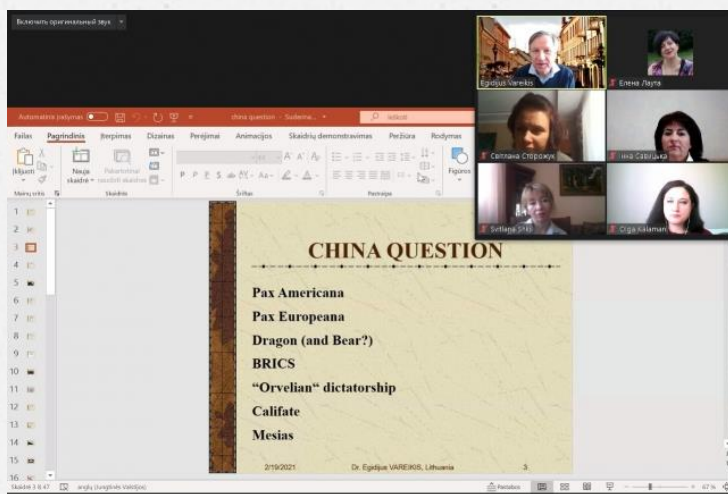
Включить оригинальный звук

Automatinis įrašymas   china question - Sudeina...   Ieškoti

Failas   Pagrindinis   Įterpimas   Dizainas   Perėjimai   Animacijos   Skaidrių demonstravimas   Peržiūra   Rodymas

Įklijuoti   Nauja skaidrė   Pakartotinai naudoti skaidres   Mainų sritis   Skaidrės   Šriftas   Pastraipa   Figūros

Egidijus Vareikis   Елена Лаука
Светлана Сторожук   Інна Савицька
Svitlana Shk   Olga Kalaman

1 2 3 4 5 6 7 8 9 10 11 12 13 14 15 16

CHINA QUESTION

Pax Americana
Pax Europeana
Dragon (and Bear?)
BRICS
"Orvelian" dictatorship
Califate
Mesias

2/19/2021   Dr. Egidijus VAREIKIS, Lithuania   3

Skaidrė 3 iš 47   anglų (Jungtinės Valstijos)   Pastabos   67 %